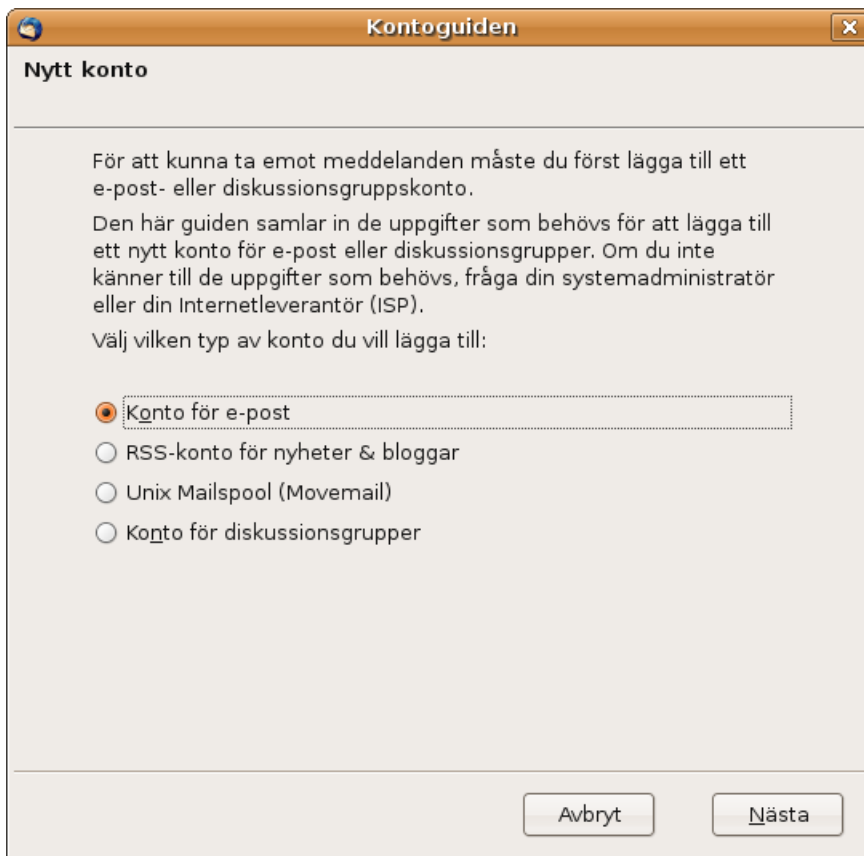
Kontoguiden

Nytt konto

För att kunna ta emot meddelanden måste du först lägga till ett e-post- eller diskussionsgruppskonto.

Den här guiden samlar in de uppgifter som behövs för att lägga till ett nytt konto för e-post eller diskussionsgrupper. Om du inte känner till de uppgifter som behövs, fråga din systemadministratör eller din Internetleverantör (ISP).

Välj vilken typ av konto du vill lägga till:

Konto för e-post
RSS-konto för nyheter & bloggar
Unix Mailspool (Movemail)
Konto för diskussionsgrupper

Avbryt
Nästa